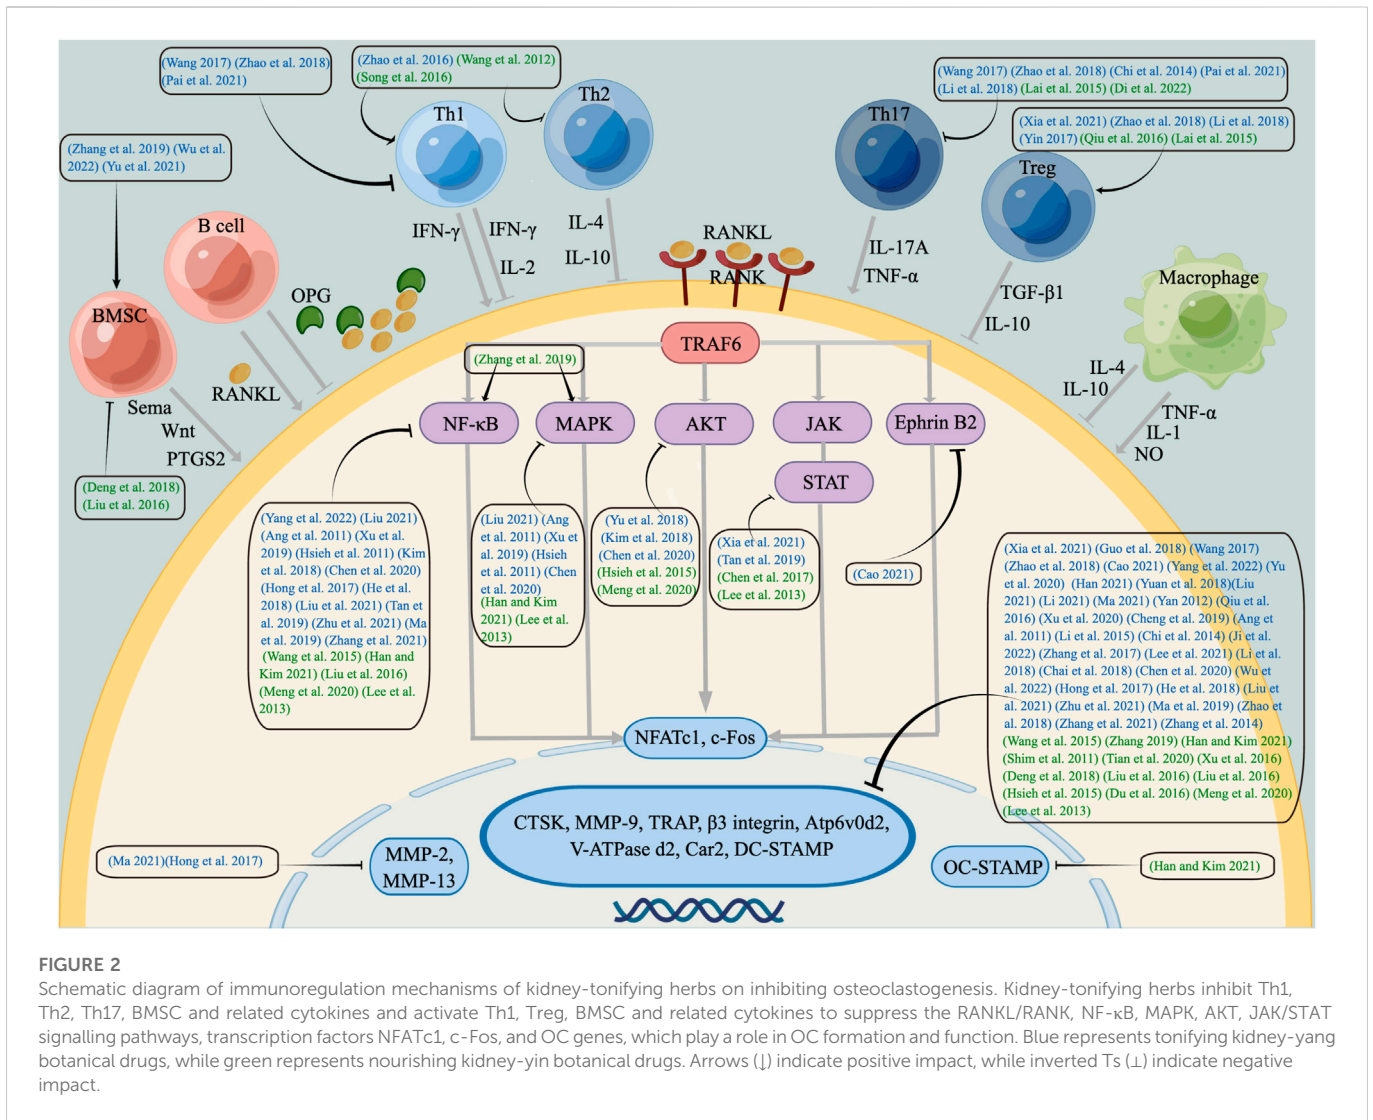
(Wang 2017) (Zhao et al. 2018) (Pai et al. 2021)

(Zhao et al. 2016) (Wang et al. 2012) (Song et al. 2016)

Th1

Th2

(Wang 2017) (Zhao et al. 2018) (Chi et al. 2014) (Pai et al. 2021) (Li et al. 2018) (Lai et al. 2015) (Di et al. 2022)

Th17

(Xia et al. 2021) (Zhao et al. 2018) (Li et al. 2018) (Yin 2017) (Qiu et al. 2016) (Lai et al. 2015)

Treg

(Zhang et al. 2019) (Wu et al. 2022) (Yu et al. 2021)

B cell

IFN-γ

IFN-γ

IL-2

IL-4

IL-10

RANKL

RANK

IL-17A

TNF-α

TGF-β1

IL-10

Macrophage

OPG

BMSC

RANKL

Sema

Wnt

PTGS2

(Deng et al. 2018) (Liu et al. 2016)

TRAF6

(Zhang et al. 2019)

NF-κB

MAPK

AKT

JAK

Ephrin B2

STAT

IL-4

IL-10

TNF-α

IL-1

NO

(Yang et al. 2022) (Liu 2021) (Ang et al. 2011) (Xu et al. 2019) (Hsieh et al. 2011) (Kim et al. 2018) (Chen et al. 2020) (Hong et al. 2017) (He et al. 2018) (Liu et al. 2021) (Tan et al. 2019) (Zhu et al. 2021) (Ma et al. 2019) (Zhang et al. 2021) (Wang et al. 2015) (Han and Kim 2021) (Liu et al. 2016) (Meng et al. 2020) (Lee et al. 2013)

(Liu 2021) (Ang et al. 2011) (Xu et al. 2019) (Hsieh et al. 2011) (Chen et al. 2020) (Han and Kim 2021) (Lee et al. 2013)

(Yu et al. 2018) (Kim et al. 2018) (Chen et al. 2020) (Hsieh et al. 2015) (Meng et al. 2020)

(Xia et al. 2021) (Tan et al. 2019) (Chen et al. 2017) (Lee et al. 2013)

(Cao 2021)

(Xia et al. 2021) (Guo et al. 2018) (Wang 2017) (Zhao et al. 2018) (Cao 2021) (Yang et al. 2022) (Yu et al. 2020) (Han 2021) (Yuan et al. 2018)(Liu 2021) (Li 2021) (Ma 2021) (Yan 2012) (Qiu et al. 2016) (Xu et al. 2020) (Cheng et al. 2019) (Ang et al. 2011) (Li et al. 2015) (Chi et al. 2014) (Ji et al. 2022) (Zhang et al. 2017) (Lee et al. 2021) (Li et al. 2018) (Chai et al. 2018) (Chen et al. 2020) (Wu et al. 2022) (Hong et al. 2017) (He et al. 2018) (Liu et al. 2021) (Zhu et al. 2021) (Ma et al. 2019) (Zhao et al. 2018) (Zhang et al. 2021) (Zhang et al. 2014) (Wang et al. 2015) (Zhang 2019) (Han and Kim 2021) (Shim et al. 2011) (Tian et al. 2020) (Xu et al. 2016) (Deng et al. 2018) (Liu et al. 2016) (Liu et al. 2016) (Hsieh et al. 2015) (Du et al. 2016) (Meng et al. 2020) (Lee et al. 2013)

NFATc1, c-Fos

CTSK, MMP-9, TRAP, β3 integrin, Atp6v0d2, V-ATPase d2, Car2, DC-STAMP

(Ma 2021)(Hong et al. 2017)

MMP-2, MMP-13

OC-STAMP

(Han and Kim 2021)

FIGURE 2
Schematic diagram of immunoregulation mechanisms of kidney-tonifying herbs on inhibiting osteoclastogenesis. Kidney-tonifying herbs inhibit Th1, Th2, Th17, BMSC and related cytokines and activate Th1, Treg, BMSC and related cytokines to suppress the RANKL/RANK, NF-κB, MAPK, AKT, JAK/STAT signalling pathways, transcription factors NFATc1, c-Fos, and OC genes, which play a role in OC formation and function. Blue represents tonifying kidney-yang botanical drugs, while green represents nourishing kidney-yin botanical drugs. Arrows (↓) indicate positive impact, while inverted Ts (⊥) indicate negative impact.